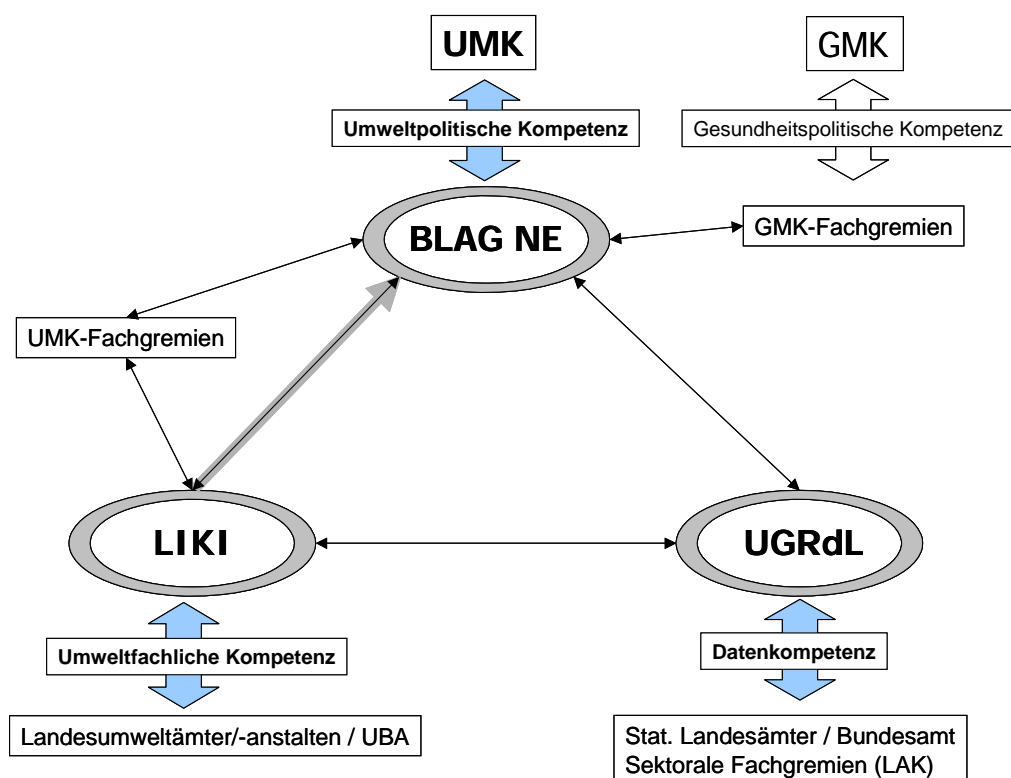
UMK

Umweltpolitische Kompetenz

GMK

Gesundheitspolitische Kompetenz

BLAG NE

GMK-Fachgremien

UMK-Fachgremien

LIKI

UGRdL

Umweltfachliche Kompetenz

Datenkompetenz

Landesumweltämter/-anstalten / UBA

Stat. Landesämter / Bundesamt
Sektorale Fachgremien (LAK)